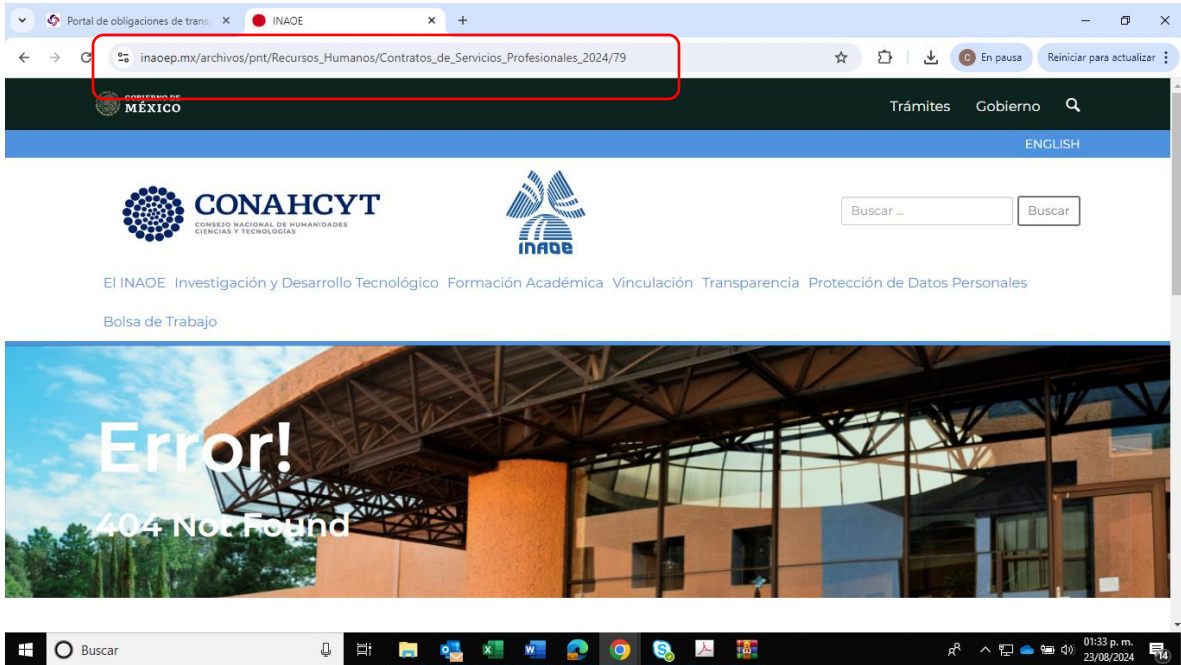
Portal de obligaciones de trans ×
INAOE ×
+

inaoep.mx/archivos/pnt/Recursos_Humanos/Contratos_de_Servicios_Profesionales_2024/79

En pausa
Reiniciar para actualizar

GOBIERNO DE MÉXICO
Trámites Gobierno

ENGLISH

CONAHCYT
CONSEJO NACIONAL DE HUMANIDADES CIENCIAS Y TECNOLOGÍAS

INAOE

Buscar ...
Buscar

El INAOE Investigación y Desarrollo Tecnológico Formación Académica Vinculación Transparencia Protección de Datos Personales

Bolsa de Trabajo

Error!

404 Not Found

Buscar

01:33 p. m.
23/08/2024
14